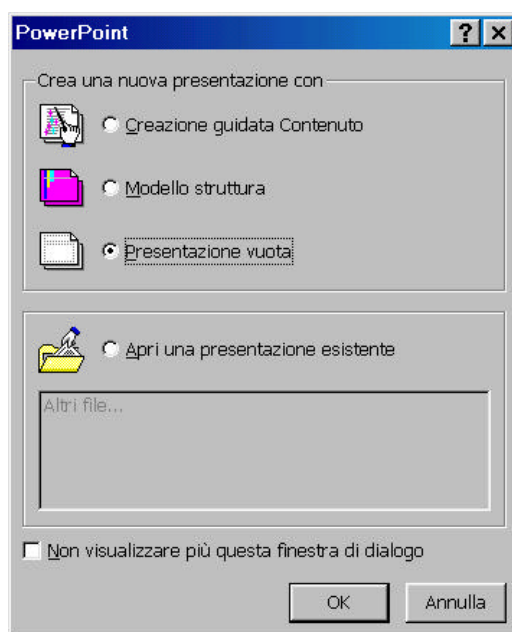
PowerPoint

? ×

Crea una nuova presentazione con

Creazione guidata Contenuto

Modello struttura

Presentazione vuota

Apri una presentazione esistente

Altri file...

Non visualizzare più questa finestra di dialogo

OK

Annulla